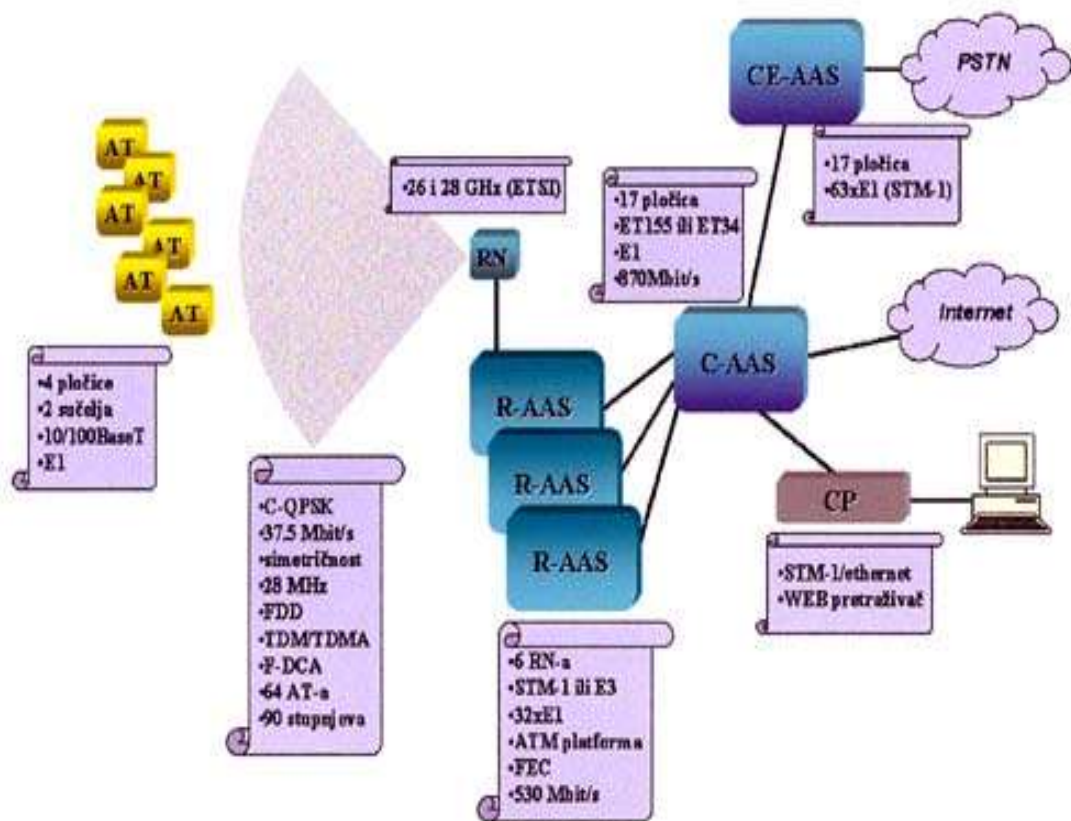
AT
AT
AT
AT
AT
AT

•4 pločice
•2 sučelja
•10/100BaseT
•E1

•26 i 28 GHz (ETSI)

RN

•C-QPSK
•37.5 Mbit/s
•simetričnost
•28 MHz
•FDD
•TDM/TDMA
•F-DCA
•64 AT-a
•90 stupnjeva

R-AAS
R-AAS
R-AAS

•6 RN-a
•STM-1 ili E3
•32xE1
•ATM platforma
•FEC
•530 Mbit/s

•17 pločica
•ET155 ili ET34
•E1
•870Mbit/s

CE-AAS

PSTN

•17 pločica
•63xE1 (STM-1)

C-AAS

Internet

CP

•STM-1/ethernet
•WEB pretraživač